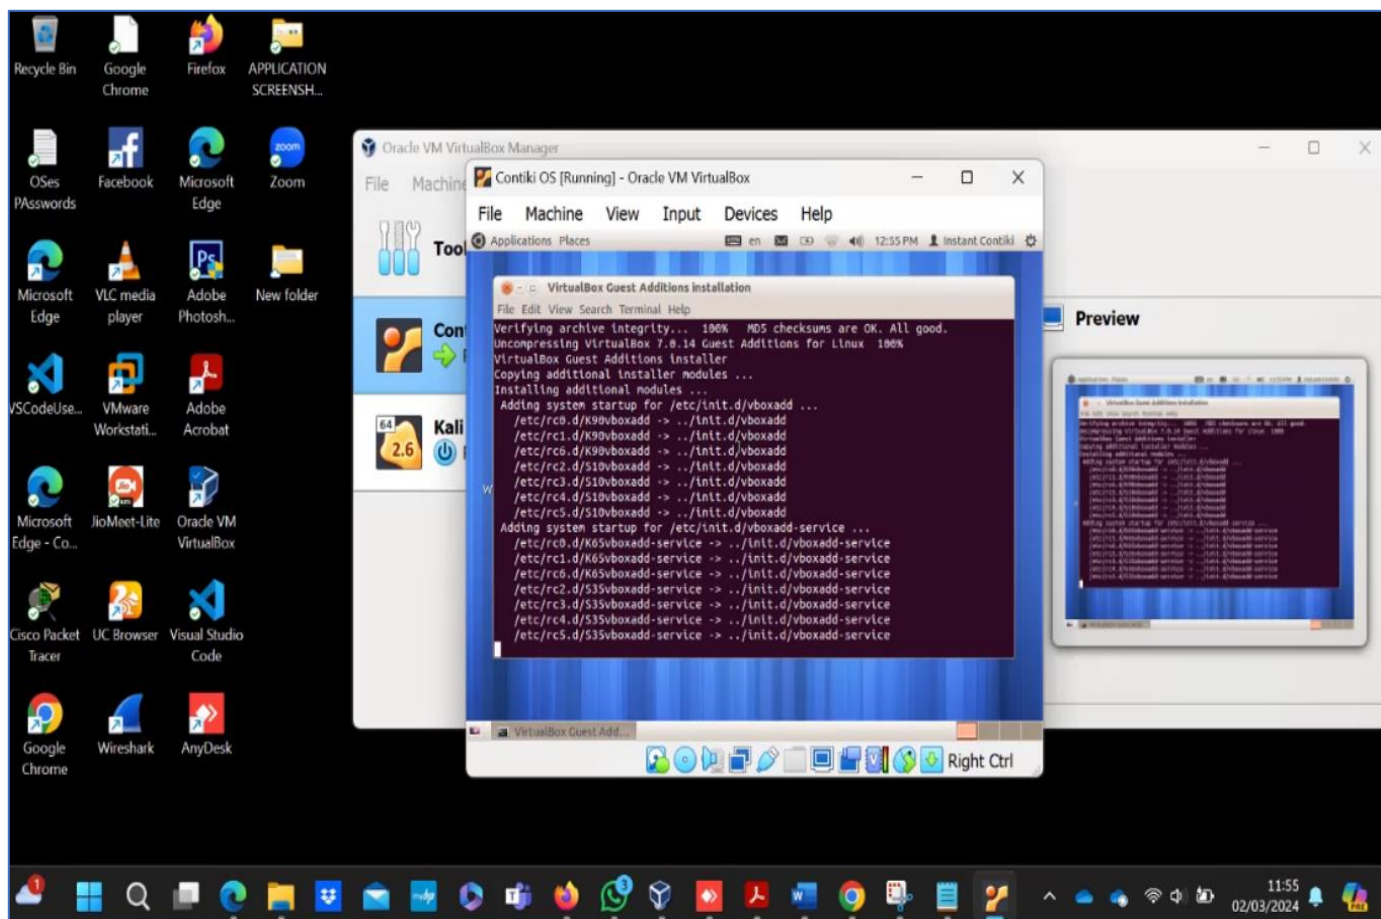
Recycle Bin
Google Chrome
Firefox
APPLICATION SCREENSH...
OSes PAsswords
Facebook
Microsoft Edge
Zoom
Microsoft Edge
VLC media player
Adobe Photosh...
New folder
VSCodeUse...
VMware Workstati...
Adobe Acrobat
Microsoft Edge - Co...
JioMeet-Lite
Oracle VM VirtualBox
Cisco Packet Tracer
UC Browser
Visual Studio Code
Google Chrome
Wireshark
AnyDesk

Oracle VM VirtualBox Manager
File Machine
Tools
Con
Kali
2.6
Preview

Contiki OS [Running] - Oracle VM VirtualBox
File Machine View Input Devices Help
Applications Places en 12:55 PM Instant Contiki

VirtualBox Guest Additions installation
File Edit View Search Terminal Help
Verifying archive integrity... 100% MD5 checksums are OK. All good.
Uncompressing VirtualBox 7.0.14 Guest Additions for Linux 100%
VirtualBox Guest Additions installer
Copying additional installer modules ...
Installing additional modules ...
Adding system startup for /etc/init.d/vboxadd ...
/etc/rc0.d/K90vboxadd -> ../init.d/vboxadd
/etc/rc1.d/K90vboxadd -> ../init.d/vboxadd
/etc/rc6.d/K90vboxadd -> ../init.d/vboxadd
/etc/rc2.d/S10vboxadd -> ../init.d/vboxadd
/etc/rc3.d/S10vboxadd -> ../init.d/vboxadd
/etc/rc4.d/S10vboxadd -> ../init.d/vboxadd
/etc/rc5.d/S10vboxadd -> ../init.d/vboxadd
Adding system startup for /etc/init.d/vboxadd-service ...
/etc/rc0.d/K65vboxadd-service -> ../init.d/vboxadd-service
/etc/rc1.d/K65vboxadd-service -> ../init.d/vboxadd-service
/etc/rc6.d/K65vboxadd-service -> ../init.d/vboxadd-service
/etc/rc2.d/S35vboxadd-service -> ../init.d/vboxadd-service
/etc/rc3.d/S35vboxadd-service -> ../init.d/vboxadd-service
/etc/rc4.d/S35vboxadd-service -> ../init.d/vboxadd-service
/etc/rc5.d/S35vboxadd-service -> ../init.d/vboxadd-service

VirtualBox Guest Add...
Right Ctrl

11:55
02/03/2024